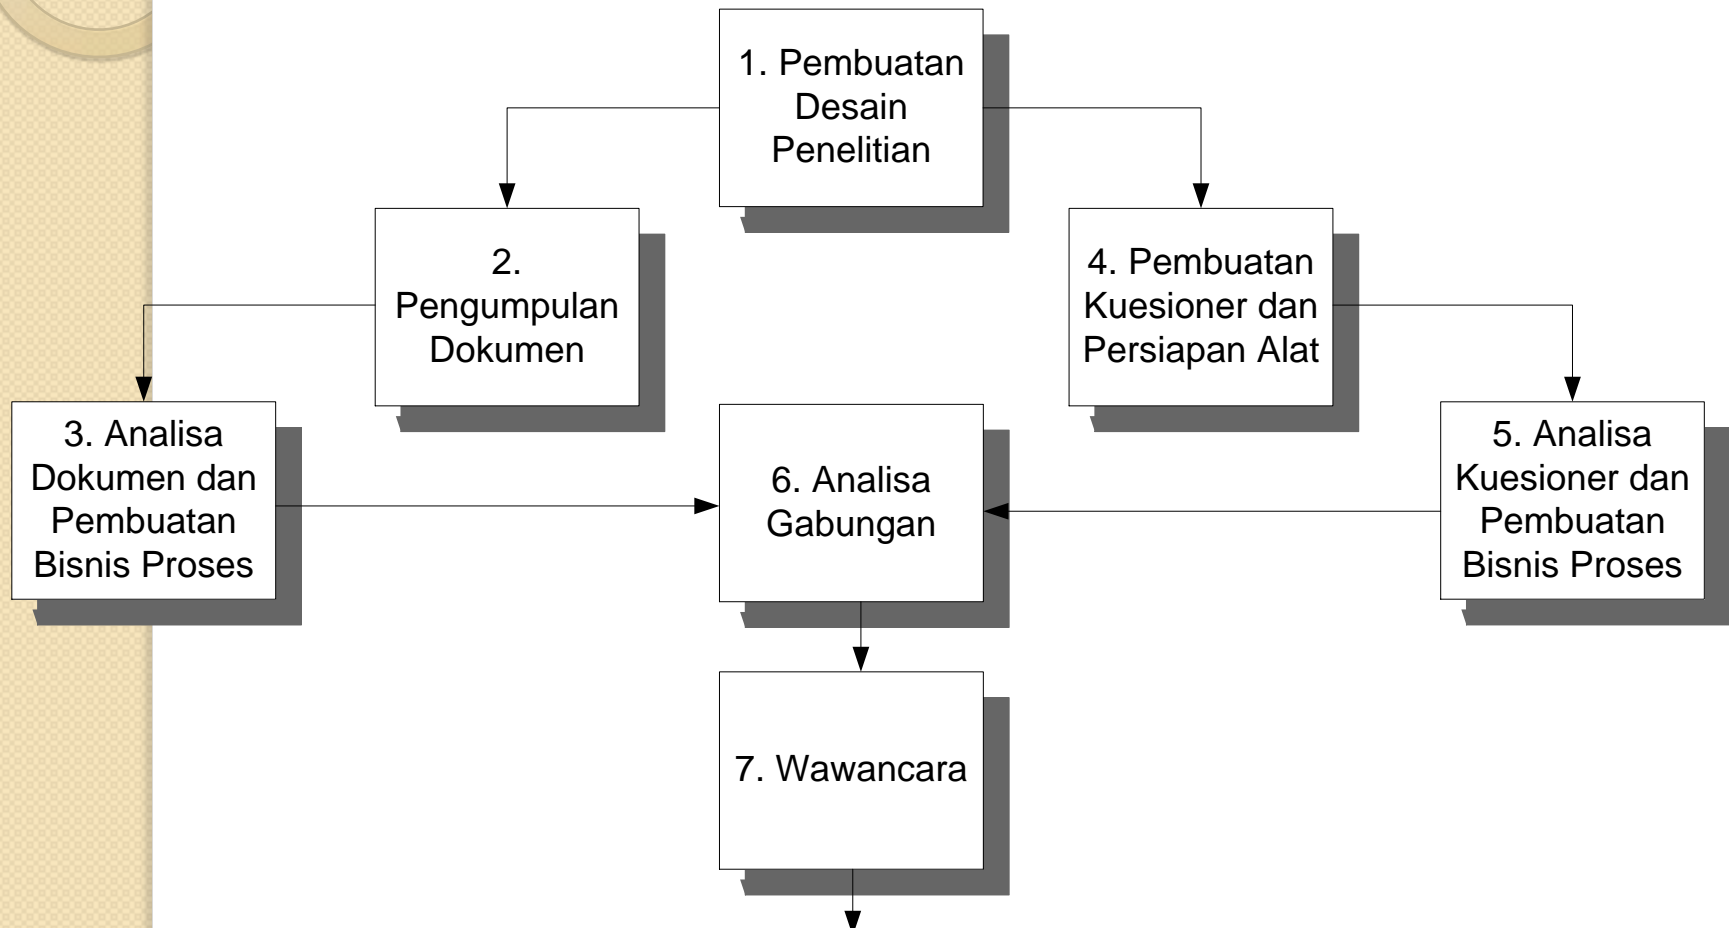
1. Pembuatan Desain Penelitian

2. Pengumpulan Dokumen

4. Pembuatan Kuesioner dan Persiapan Alat

3. Analisa Dokumen dan Pembuatan Bisnis Proses

6. Analisa Gabungan

5. Analisa Kuesioner dan Pembuatan Bisnis Proses

7. Wawancara